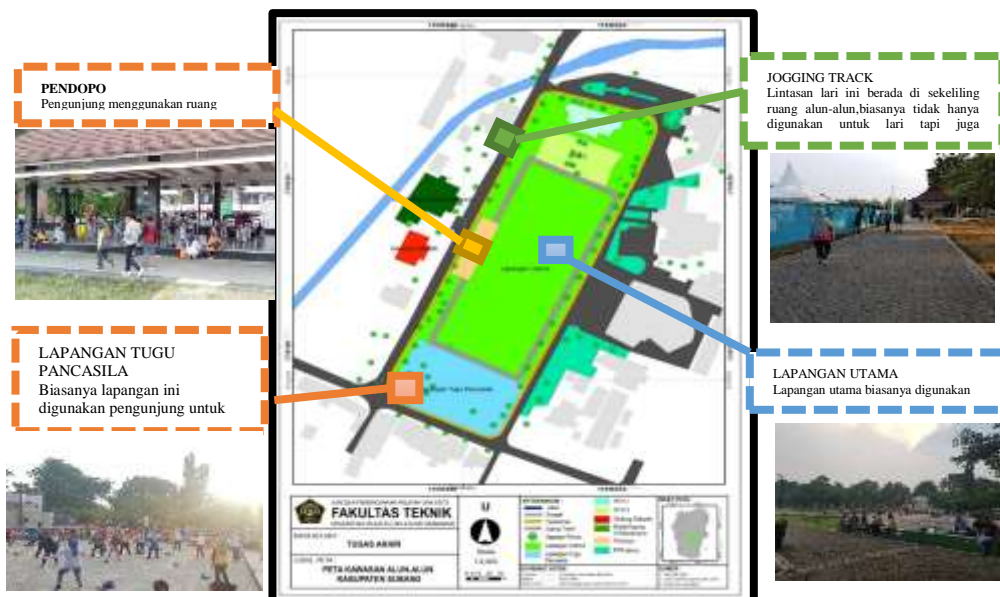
PENDOPO
Pengunjung menggunakan ruang

LAPANGAN TUGU PANCASILA
Biasanya lapangan ini digunakan pengunjung untuk

FAKULTAS TEKNIK

TUGAS AKHIR

PETA KAWASAN ALUN-ALUN KABUPATEN SUBANG

JOGGING TRACK
Lintasan lari ini berada di sekeliling ruang alun-alun,biasanya tidak hanya digunakan untuk lari tapi juga

LAPANGAN UTAMA
Lapangan utama biasanya digunakan